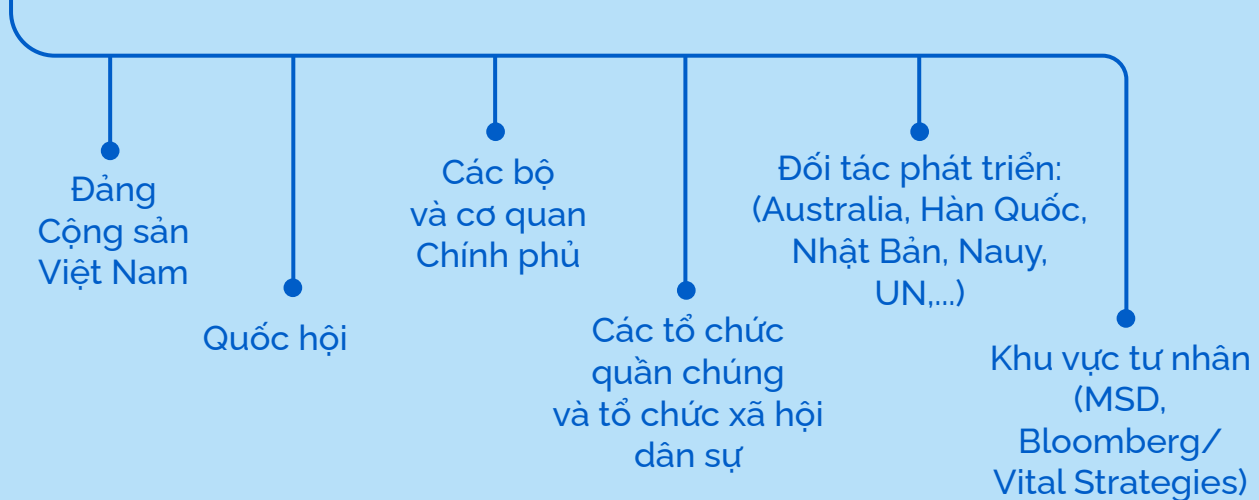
Đảng Cộng sản Việt Nam

Quốc hội

Các bộ và cơ quan Chính phủ

Các tổ chức quần chúng và tổ chức xã hội dân sự

Đối tác phát triển: (Australia, Hàn Quốc, Nhật Bản, Nauy, UN,...)

Khu vực tư nhân (MSD, Bloomberg/ Vital Strategies)